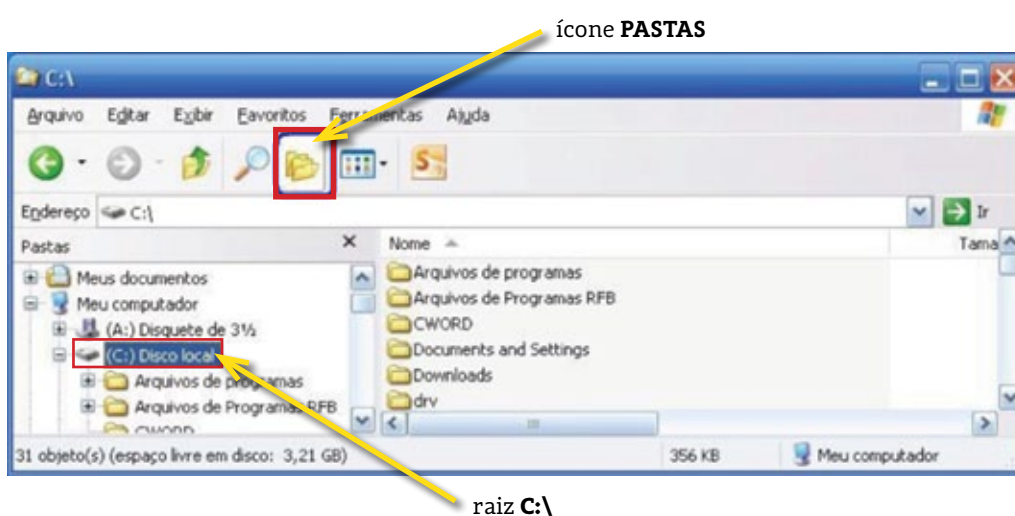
ícone **PASTAS**

C:\

Arquivo Editar Exibir Favoritos Ferramentas Ajuda

Endereço C:\

Ir

Pastas

Meus documentos
Meu computador
(A:) Disquete de 3½
(C:) Disco local
Arquivos de programas
Arquivos de Programas RFB
CWORD

Nome

Tama

Arquivos de programas
Arquivos de Programas RFB
CWORD
Documents and Settings
Downloads
drv

31 objeto(s) (espaço livre em disco: 3,21 GB)

356 KB

Meu computador

raiz **C:\**